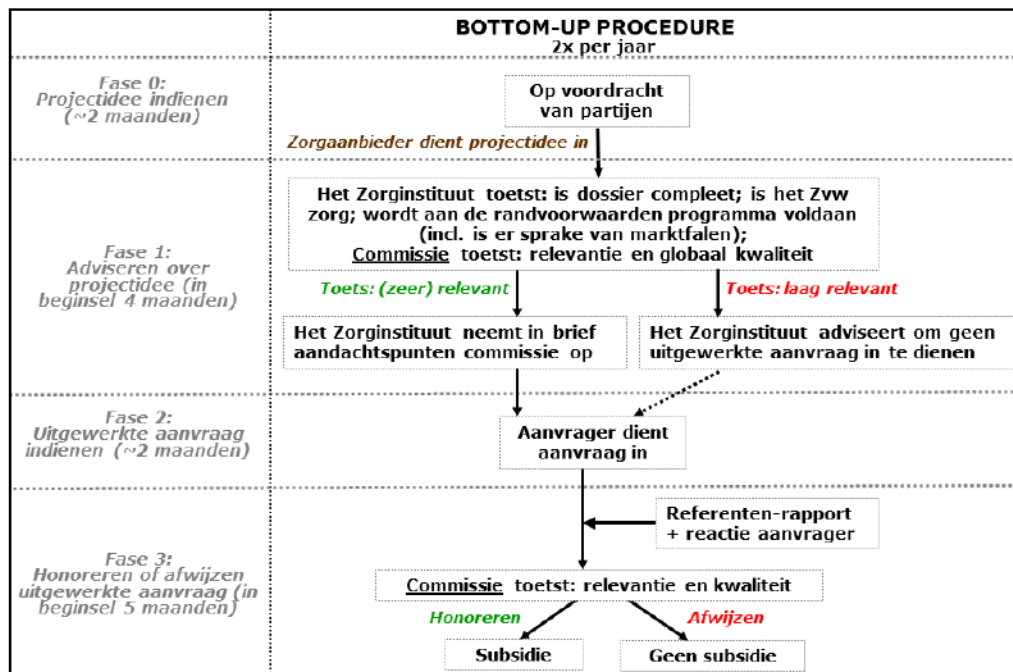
BOTTOM-UP PROCEDURE
2x per jaar

Fase 0:
Projectidee indienen
(~2 maanden)

Op voordracht van partijen

Zorgaanbieder dient projectidee in

Fase 1:
Adviseren over projectidee (in beginsel 4 maanden)

Het Zorginstituut toetst: is dossier compleet; is het Zvw zorg; wordt aan de randvoorwaarden programma voldaan (incl. is er sprake van marktfalen);
Commissie toetst: relevantie en globaal kwaliteit

Toets: (zeer) relevant

Toets: laag relevant

Het Zorginstituut neemt in brief aandachtspunten commissie op

Het Zorginstituut adviseert om geen uitgewerkte aanvraag in te dienen

Fase 2:
Uitgewerkte aanvraag indienen (~2 maanden)

Aanvrager dient aanvraag in

Fase 3:
Honoreren of afwijzen uitgewerkte aanvraag (in beginsel 5 maanden)

Referenten-rapport + reactie aanvrager

Commissie toetst: relevantie en kwaliteit

Honoreren

Afwijzen

Subsidie

Geen subsidie